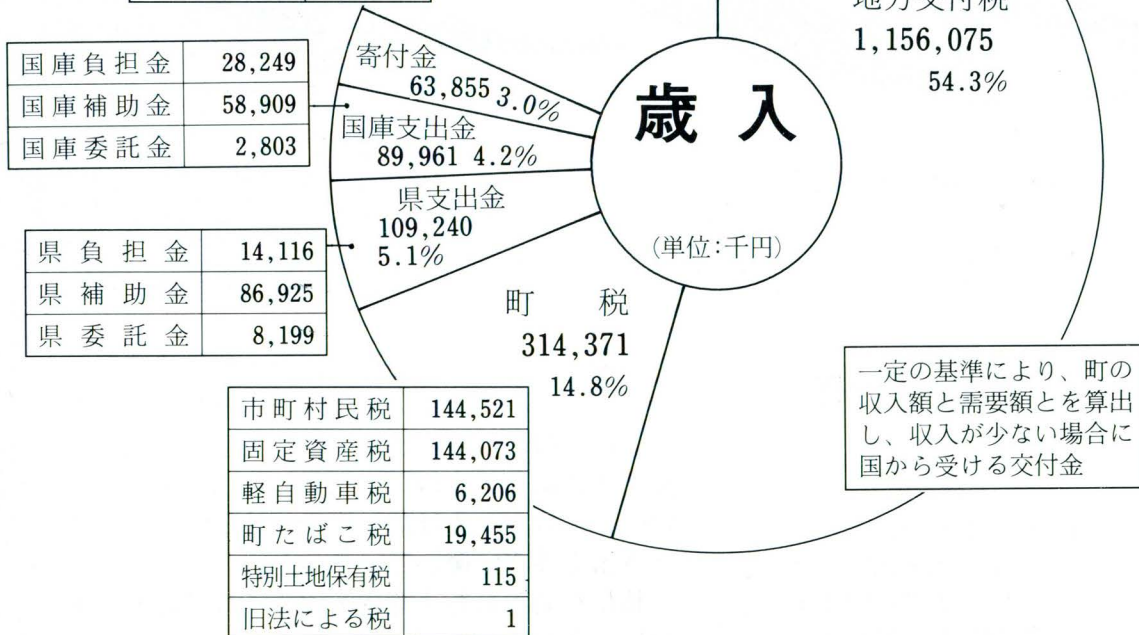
| 国庫負担金 | 28,249 |
|---|---|
| 国庫補助金 | 58,909 |
| 国庫委託金 | 2,803 |

寄付金
63,855 3.0%

国庫支出金
89,961 4.2%

県支出金
109,240
5.1%

| 県負担金 | 14,116 |
|---|---|
| 県補助金 | 86,925 |
| 県委託金 | 8,199 |

歳入

(単位:千円)

地方交付税
1,156,075
54.3%

町税
314,371
14.8%

一定の基準により、町の収入額と需要額とを算出し、収入が少ない場合に国から受ける交付金

| 市町村民税 | 144,521 |
|---|---|
| 固定資産税 | 144,073 |
| 軽自動車税 | 6,206 |
| 町たばこ税 | 19,455 |
| 特別土地保有税 | 115 |
| 旧法による税 | 1 |